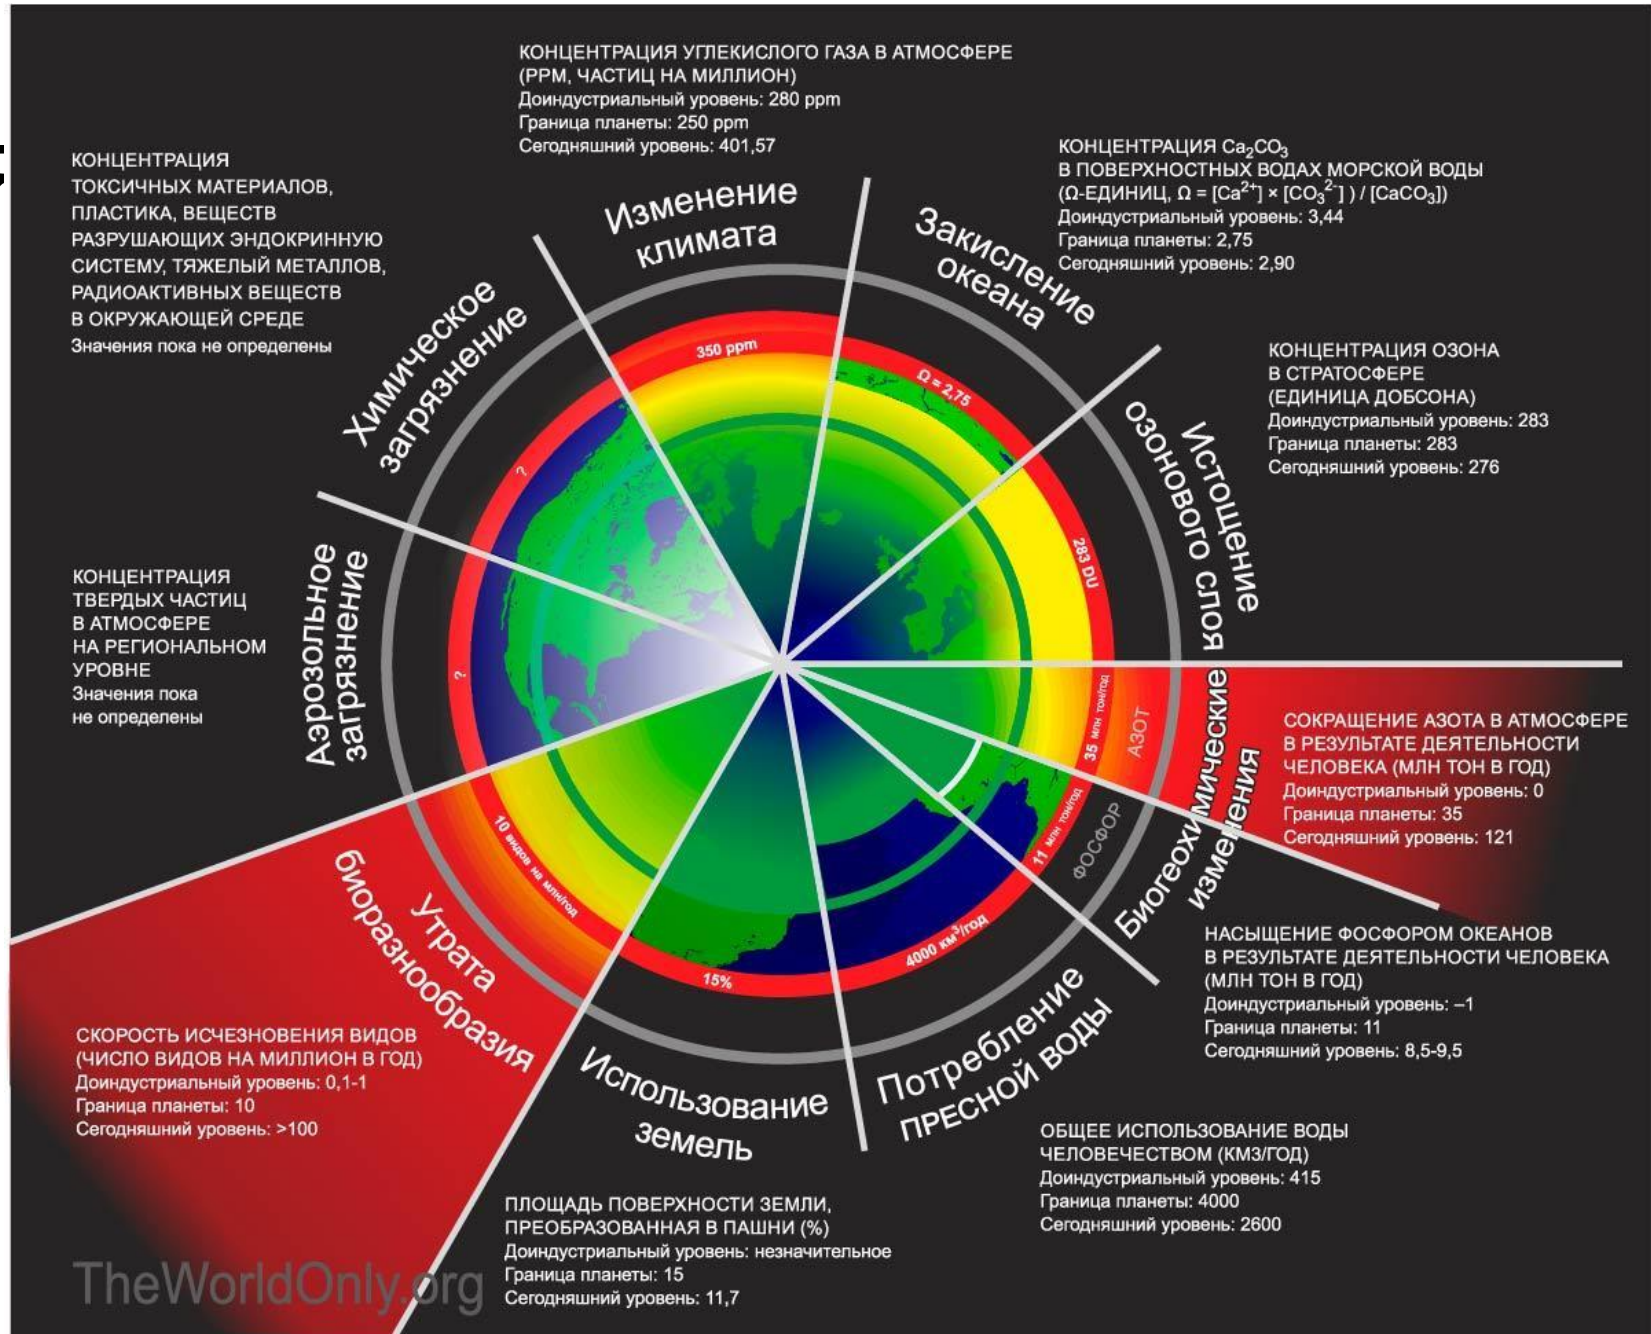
КОНЦЕНТРАЦИЯ УГЛЕКИСЛОГО ГАЗА В АТМОСФЕРЕ (PPM, ЧАСТИЦ НА МИЛЛИОН)
Доиндустриальный уровень: 280 ppm
Граница планеты: 250 ppm
Сегодняшний уровень: 401,57

КОНЦЕНТРАЦИЯ ТОКСИЧНЫХ МАТЕРИАЛОВ, ПЛАСТИКА, ВЕЩЕСТВ РАЗРУШАЮЩИХ ЭНДОКРИННУЮ СИСТЕМУ, ТЯЖЕЛЫЙ МЕТАЛЛОВ, РАДИОАКТИВНЫХ ВЕЩЕСТВ В ОКРУЖАЮЩЕЙ СРЕДЕ
Значения пока не определены

КОНЦЕНТРАЦИЯ $Ca_2CO_3$ В ПОВЕРХНОСТНЫХ ВОДАХ МОРСКОЙ ВОДЫ ($\Omega$-ЕДИНИЦ, $\Omega = [Ca^{2+}] \times [CO_3^{2-}]) / [CaCO_3]$)
Доиндустриальный уровень: 3,44
Граница планеты: 2,75
Сегодняшний уровень: 2,90

Изменение климата

Закисление океана

Химическое загрязнение

350 ppm

$\Omega = 2,75$

КОНЦЕНТРАЦИЯ ОЗОНА В СТРАТОСФЕРЕ (ЕДИНИЦА ДОБСОНА)
Доиндустриальный уровень: 283
Граница планеты: 283
Сегодняшний уровень: 276

Истощение озонового слоя

283 DU

?

КОНЦЕНТРАЦИЯ ТВЕРДЫХ ЧАСТИЦ В АТМОСФЕРЕ НА РЕГИОНАЛЬНОМ УРОВНЕ
Значения пока не определены

Аэрозольное загрязнение

?

35 млн тон/год

АЗОТ

Биогеохимические изменения

СОКРАЩЕНИЕ АЗОТА В АТМОСФЕРЕ В РЕЗУЛЬТАТЕ ДЕЯТЕЛЬНОСТИ ЧЕЛОВЕКА (МЛН ТОН В ГОД)
Доиндустриальный уровень: 0
Граница планеты: 35
Сегодняшний уровень: 121

11 млн тон/год

ФОСФОР

10 видов на млн/год

Утрата биоразнообразия

4000 км$^3$/год

15%

НАСЫЩЕНИЕ ФОСФОРОМ ОКЕАНОВ В РЕЗУЛЬТАТЕ ДЕЯТЕЛЬНОСТИ ЧЕЛОВЕКА (МЛН ТОН В ГОД)
Доиндустриальный уровень: –1
Граница планеты: 11
Сегодняшний уровень: 8,5-9,5

СКОРОСТЬ ИСЧЕЗНОВЕНИЯ ВИДОВ (ЧИСЛО ВИДОВ НА МИЛЛИОН В ГОД)
Доиндустриальный уровень: 0,1-1
Граница планеты: 10
Сегодняшний уровень: >100

Использование земель

Потребление пресной воды

ОБЩЕЕ ИСПОЛЬЗОВАНИЕ ВОДЫ ЧЕЛОВЕЧЕСТВОМ (КМ3/ГОД)
Доиндустриальный уровень: 415
Граница планеты: 4000
Сегодняшний уровень: 2600

ПЛОЩАДЬ ПОВЕРХНОСТИ ЗЕМЛИ, ПРЕОБРАЗОВАННАЯ В ПАШНИ (%)
Доиндустриальный уровень: незначительное
Граница планеты: 15
Сегодняшний уровень: 11,7

TheWorldOnly.org